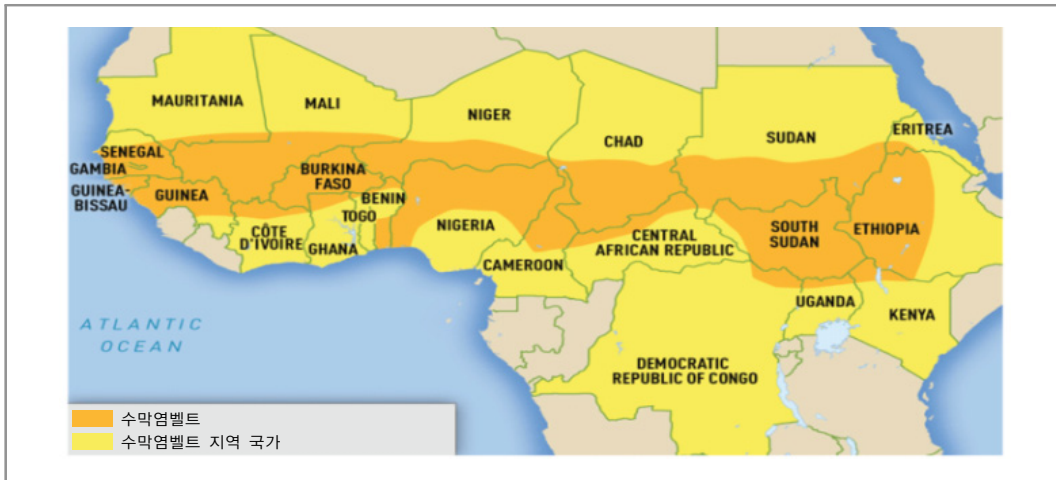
MAURITANIA
MALI
NIGER
CHAD
SUDAN
ERITREA
SENEGAL
GAMBIA
GUINEA-BISSAU
GUINEA
BURKINA FASO
BENIN
TOGO
CÔTE D'IVOIRE
GHANA
NIGERIA
CAMEROON
CENTRAL AFRICAN REPUBLIC
SOUTH SUDAN
ETHIOPIA
UGANDA
KENYA
ATLANTIC OCEAN
DEMOCRATIC REPUBLIC OF CONGO

수막염벨트
수막염벨트 지역 국가